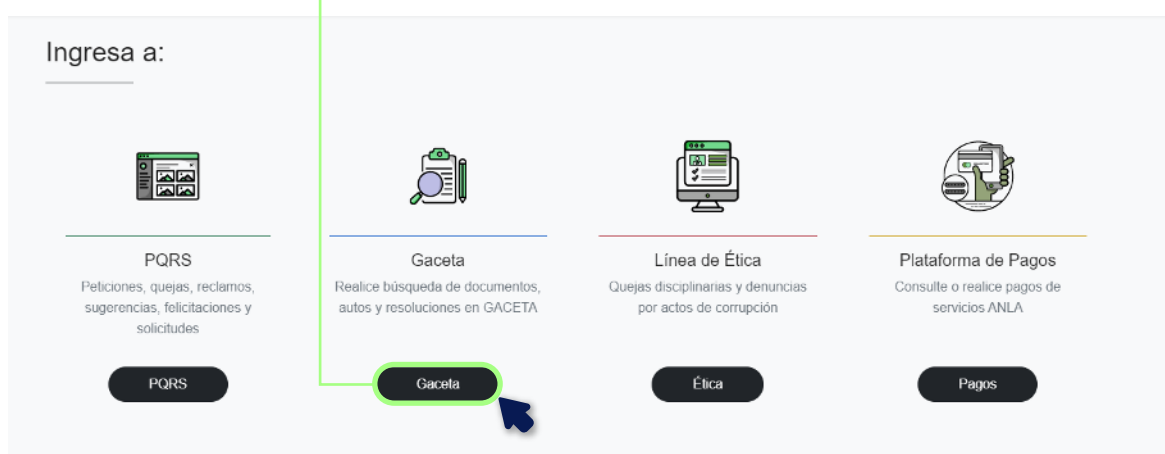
Ingresa a:

PQRS

Peticiones, quejas, reclamos, sugerencias, felicitaciones y solicitudes

PQRS

Gaceta

Realice búsqueda de documentos, autos y resoluciones en GACETA

Gaceta

Línea de Ética

Quejas disciplinarias y denuncias por actos de corrupción

Ética

Plataforma de Pagos

Consulte o realice pagos de servicios ANLA

Pagos